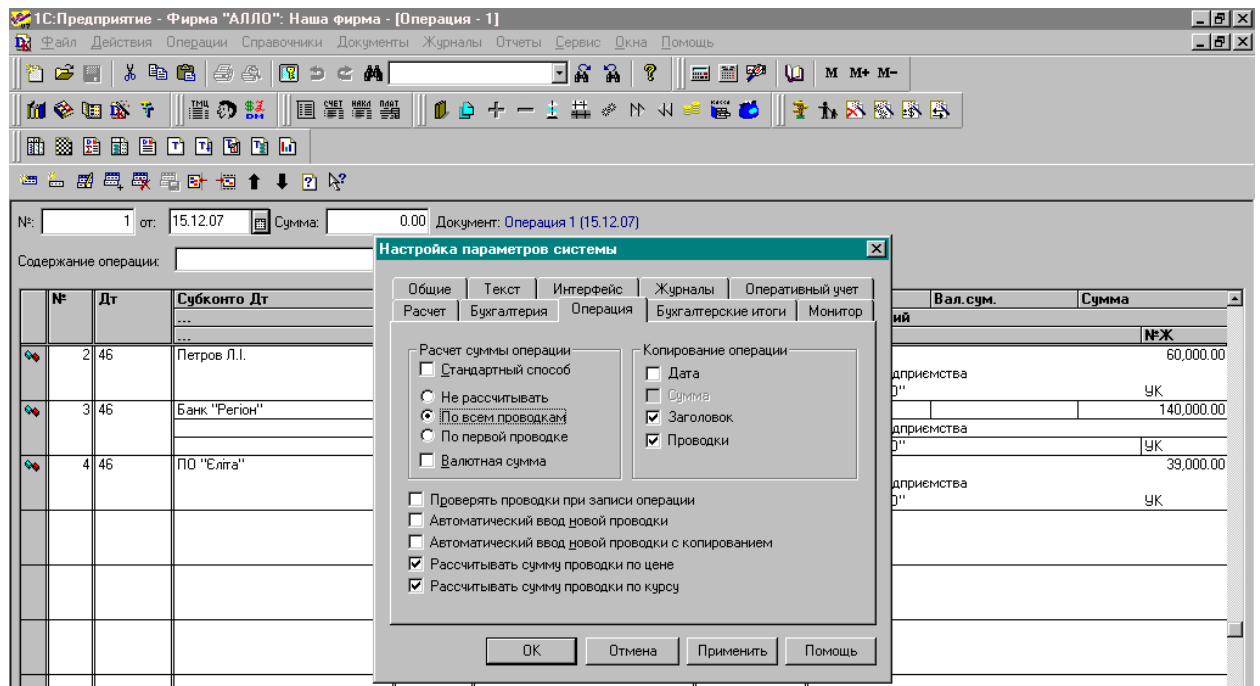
1С:Предприятие - Фирма "АЛЛО": Наша фирма - [Операция - 1]

Файл Действия Операции Справочники Документы Журналы Отчеты Сервис Окна Помощь

M M+ M-

№: 1 от: 15.12.07 Сумма: 0.00 Документ: Операция 1 (15.12.07)

Содержание операции:

| | № | Дт | Субконто Дт |
|---|---|---|---|
| | | | ... |
| | | | ... |
| | 2 | 46 | Петров Л.І. |
| | 3 | 46 | Банк "Регіон" |
| | 4 | 46 | ПО "Еліта" |

| Вал.сум. | Сумма |
|---|---|
| ий | |
| | №Ж |
| дприємства | 60,000.00 |
| 0" | УК |
| | 140,000.00 |
| дприємства | |
| 0" | УК |
| | 39,000.00 |
| дприємства | |
| 0" | УК |

Настройка параметров системы

Общие | Текст | Интерфейс | Журналы | Оперативный учет
Расчет | Бухгалтерия | Операция | Бухгалтерские итоги | Монитор

Расчет суммы операции
Стандартный способ
Не рассчитывать
По всем проводкам
По первой проводке
Валютная сумма

Копирование операции
Дата
Сумма
Заголовок
Проводки

Проверять проводки при записи операции
Автоматический ввод новой проводки
Автоматический ввод новой проводки с копированием
Рассчитывать сумму проводки по цене
Рассчитывать сумму проводки по курсу

OK | Отмена | Применить | Помощь